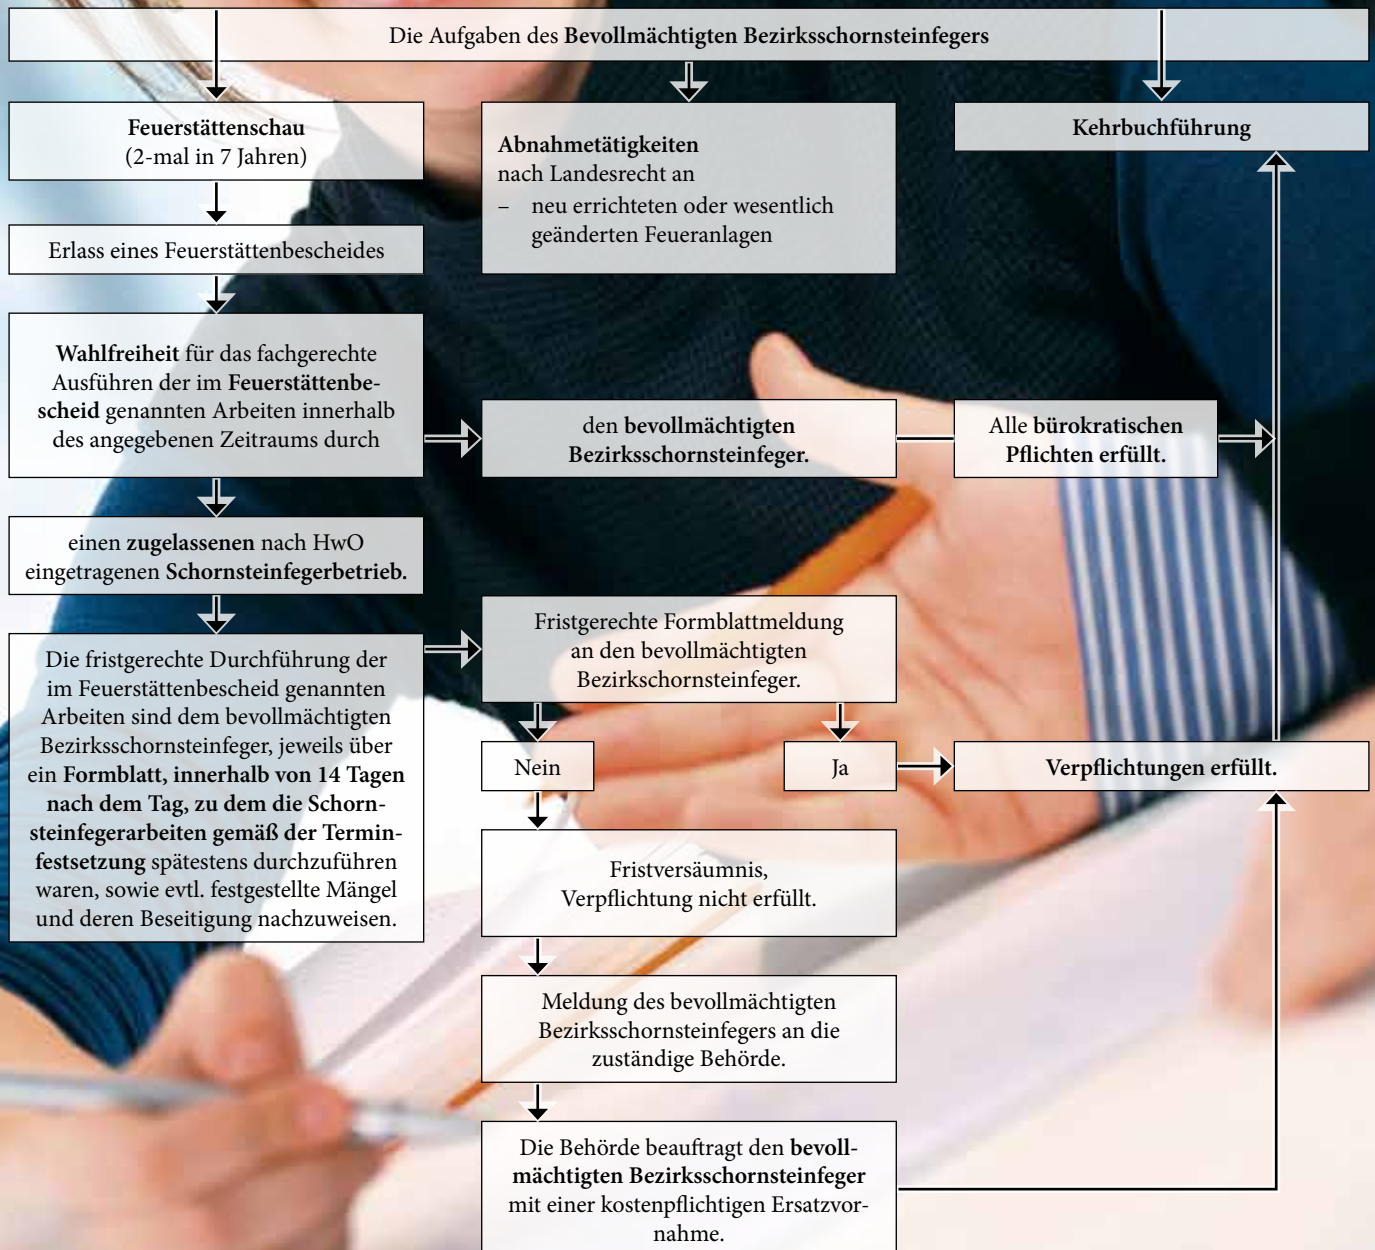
Die Aufgaben des Bevollmächtigten Bezirksschornsteinfegers

Feuerstättenschau
(2-mal in 7 Jahren)

Abnahmetätigkeiten
nach Landesrecht an
– neu errichteten oder wesentlich geänderten Feueranlagen

Kehrbuchführung

Erlass eines Feuerstättenbescheides

Wahlfreiheit für das fachgerechte Ausführen der im Feuerstättenbescheid genannten Arbeiten innerhalb des angegebenen Zeitraums durch

den bevollmächtigten Bezirksschornsteinfeger.

Alle bürokratischen Pflichten erfüllt.

einen zugelassenen nach HwO eingetragenen Schornsteinfegerbetrieb.

Die fristgerechte Durchführung der im Feuerstättenbescheid genannten Arbeiten sind dem bevollmächtigten Bezirksschornsteinfeger, jeweils über ein Formblatt, innerhalb von 14 Tagen nach dem Tag, zu dem die Schornsteinfegerarbeiten gemäß der Terminfestsetzung spätestens durchzuführen waren, sowie evtl. festgestellte Mängel und deren Beseitigung nachzuweisen.

Fristgerechte Formblattmeldung an den bevollmächtigten Bezirkschornsteinfeger.

Nein

Ja

Verpflichtungen erfüllt.

Fristversäumnis, Verpflichtung nicht erfüllt.

Meldung des bevollmächtigten Bezirksschornsteinfegers an die zuständige Behörde.

Die Behörde beauftragt den bevollmächtigten Bezirksschornsteinfeger mit einer kostenpflichtigen Ersatzvornahme.